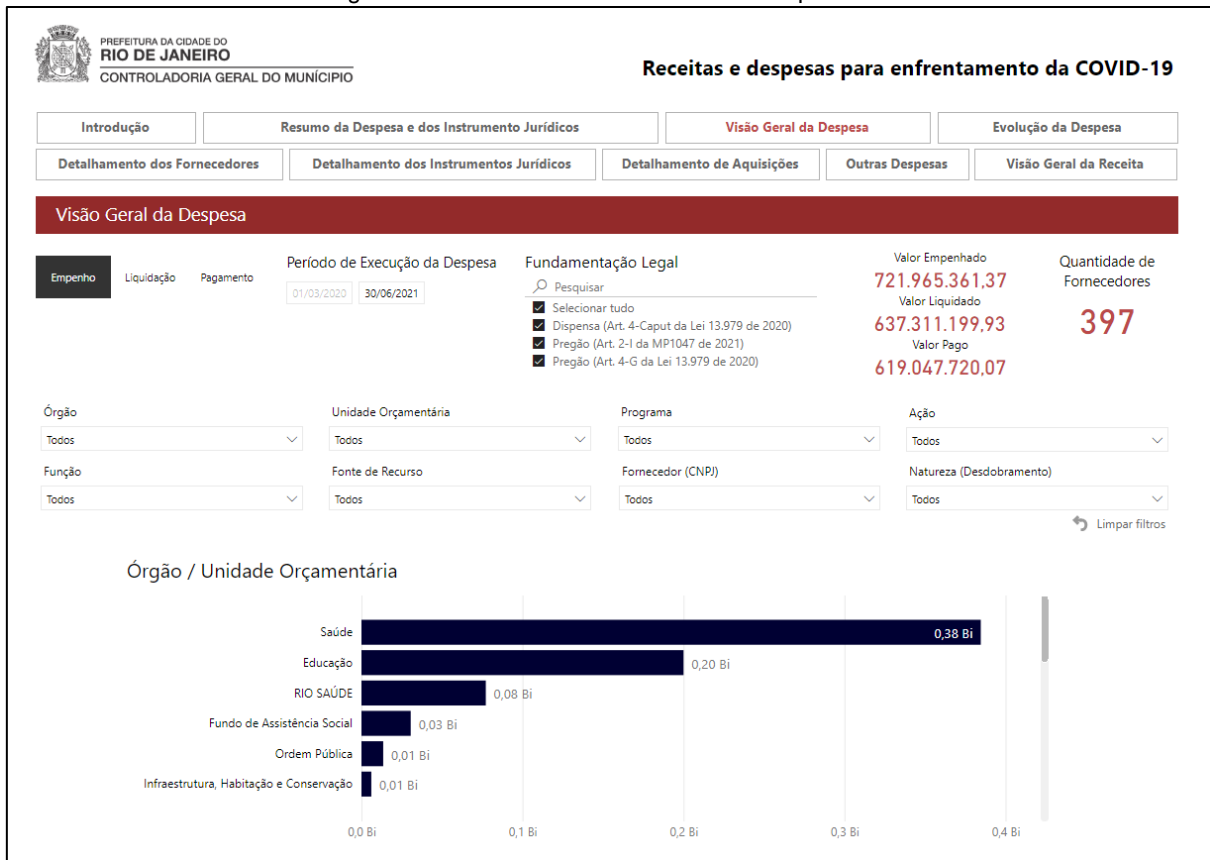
PREFEITURA DA CIDADE DO
RIO DE JANEIRO
CONTROLADORIA GERAL DO MUNICÍPIO

Receitas e despesas para enfrentamento da COVID-19

Introdução | Resumo da Despesa e dos Instrumento Jurídicos | Visão Geral da Despesa | Evolução da Despesa
Detalhamento dos Fornecedores | Detalhamento dos Instrumentos Jurídicos | Detalhamento de Aquisições | Outras Despesas | Visão Geral da Receita

Visão Geral da Despesa

Empenho Liquidação Pagamento

Período de Execução da Despesa
01/03/2020 30/06/2021

Fundamentação Legal
Pesquisar
Selecionar tudo
Dispensa (Art. 4-Caput da Lei 13.979 de 2020)
Pregão (Art. 2-I da MP1047 de 2021)
Pregão (Art. 4-G da Lei 13.979 de 2020)

Valor Empenhado
721.965.361,37
Valor Liquidado
637.311.199,93
Valor Pago
619.047.720,07

Quantidade de Fornecedores
397

Órgão
Todos
Unidade Orçamentária
Todos
Programa
Todos
Ação
Todos
Função
Todos
Fonte de Recurso
Todos
Fornecedor (CNPJ)
Todos
Natureza (Desdobramento)
Todos
Limpar filtros

Órgão / Unidade Orçamentária

Saúde 0,38 Bi
Educação 0,20 Bi
RIO SAÚDE 0,08 Bi
Fundo de Assistência Social 0,03 Bi
Ordem Pública 0,01 Bi
Infraestrutura, Habitação e Conservação 0,01 Bi

0,0 Bi 0,1 Bi 0,2 Bi 0,3 Bi 0,4 Bi